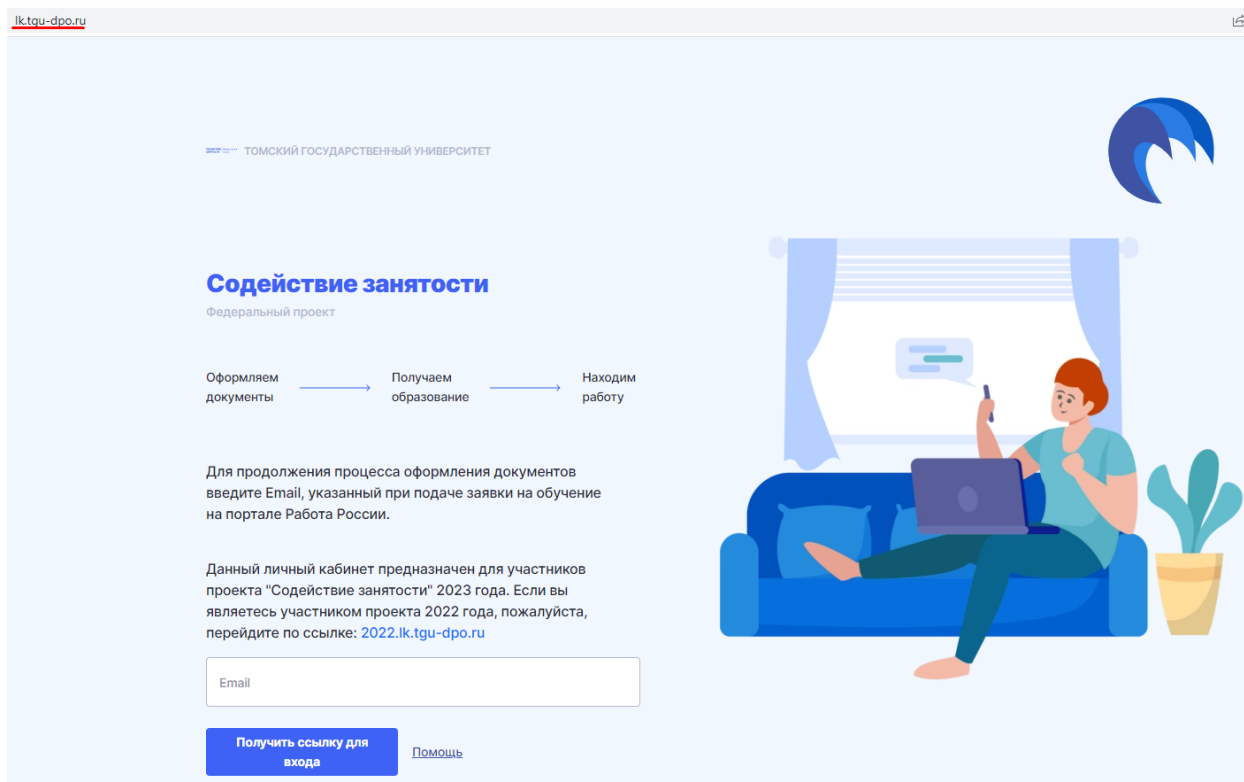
lk.tgu-dpo.ru

ТОМСКИЙ ГОСУДАРСТВЕННЫЙ УНИВЕРСИТЕТ

Содействие занятости

Федеральный проект

Оформляем документы → Получаем образование → Находим работу

Для продолжения процесса оформления документов введите Email, указанный при подаче заявки на обучение на портале Работа России.

Данный личный кабинет предназначен для участников проекта "Содействие занятости" 2023 года. Если вы являетесь участником проекта 2022 года, пожалуйста, перейдите по ссылке: 2022.lk.tgu-dpo.ru

Email

Получить ссылку для входа

Помощь